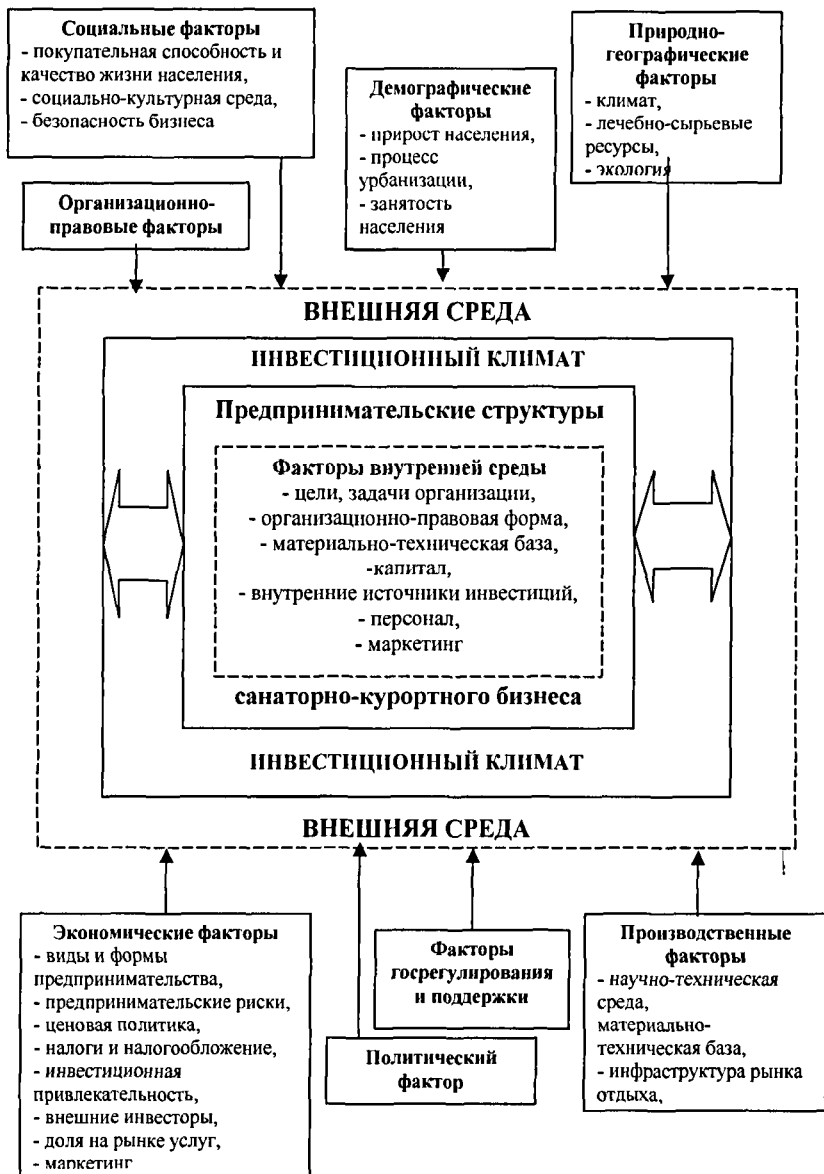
**Социальные факторы**
- покупательная способность и качество жизни населения,
- социально-культурная среда,
- безопасность бизнеса

**Демографические факторы**
- прирост населения,
- процесс урбанизации,
- занятость населения

**Природно-географические факторы**
- климат,
- лечебно-сырьевые ресурсы,
- экология

**Организационно-правовые факторы**

ВНЕШНЯЯ СРЕДА

ИНВЕСТИЦИОННЫЙ КЛИМАТ

Предпринимательские структуры

**Факторы внутренней среды**
- цели, задачи организации,
- организационно-правовая форма,
- материально-техническая база,
-капитал,
- внутренние источники инвестиций,
- персонал,
- маркетинг

санаторно-курортного бизнеса

ИНВЕСТИЦИОННЫЙ КЛИМАТ

ВНЕШНЯЯ СРЕДА

**Экономические факторы**
- виды и формы предпринимательства,
- предпринимательские риски,
- ценовая политика,
- налоги и налогообложение,
- инвестиционная привлекательность,
- внешние инвесторы,
- доля на рынке услуг,
- маркетинг

**Политический фактор**

**Факторы госрегулирования и поддержки**

**Производственные факторы**
- научно-техническая среда,
материально-техническая база,
- инфраструктура рынка отдыха,